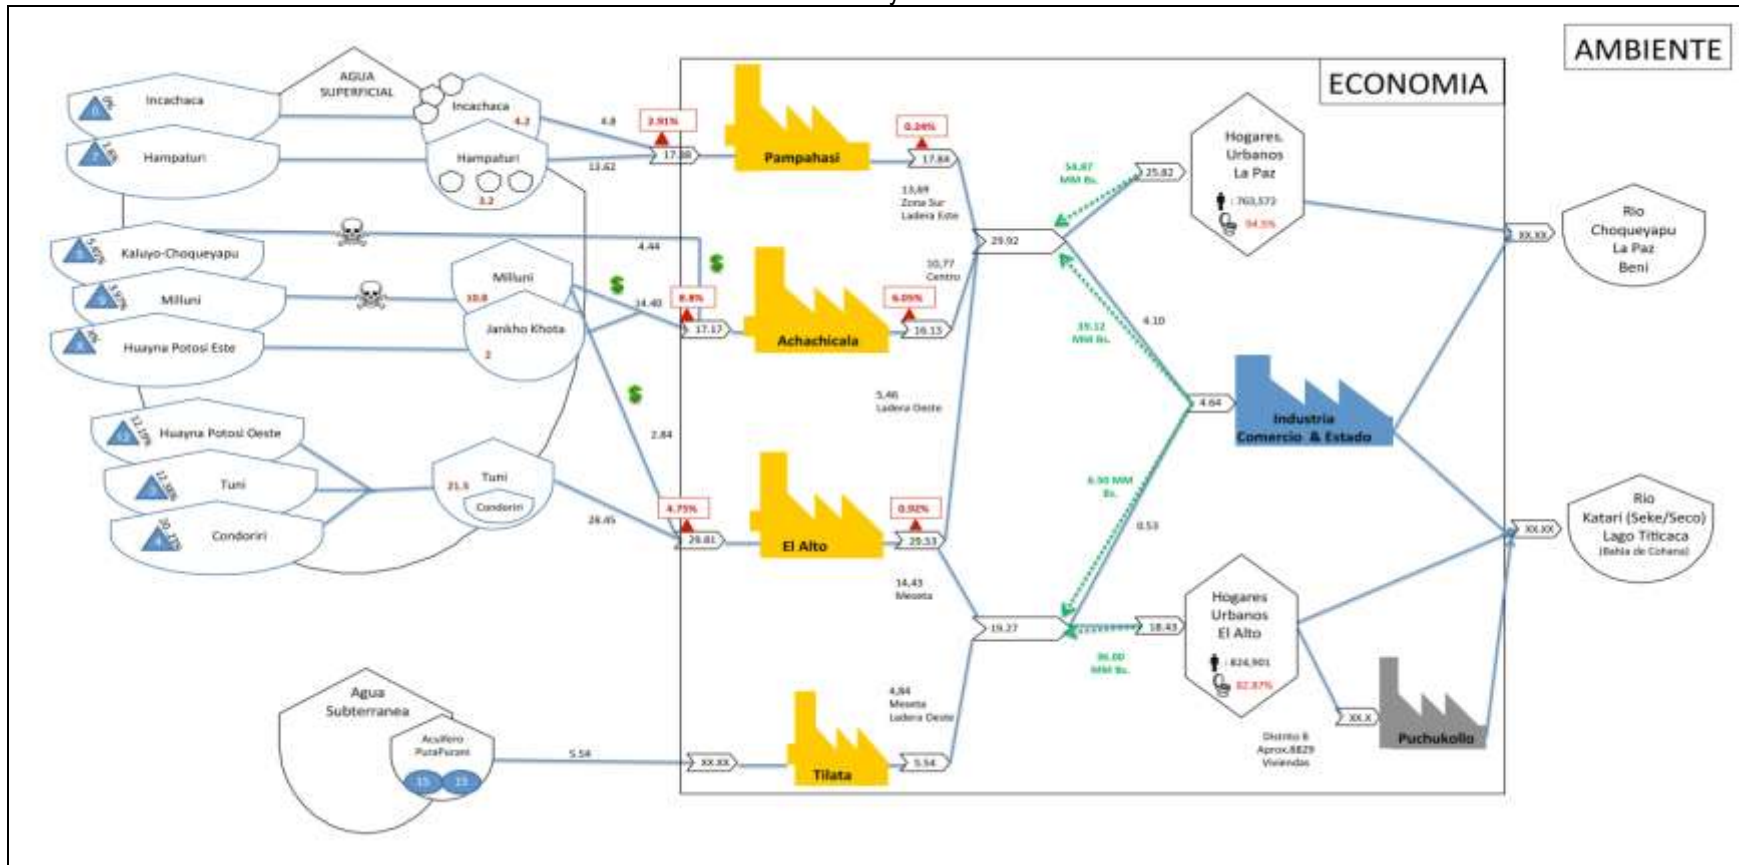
AMBIENTE

ECONOMIA

AGUA SUPERFICIAL

Incachaca

Hampaturi

Incachaca 4.2

Hampaturi 3.2

Kaluyo-Choqueyapu

Milluni

Huayna Potosi Este

Milluni 10.8

Jankho Khota 2

Huayna Potosi Oeste

Tuni

Condoriri

Tuni 21.5

Condoriri

4.8

13.62

4.44

14.40

2.84

26.45

2.91%

17.38

Pampahasi

0.24%

17.84

13.69 Zona Sur Ladera Este

8.8%

17.17

Achachicala

6.09%

16.13

10.77 Centro

5.46 Ladera Oeste

4.75%

29.81

El Alto

0.92%

29.53

14.43 Meseta

29.92

19.27

54.87 MM Bs.

25.82

Hogares Urbanos La Paz

: 760,573

94.5%

39.12 MM Bs.

4.10

4.64

Industria Comercio & Estado

6.50 MM Bs.

0.53

36.00 MM Bs.

18.43

Hogares Urbanos El Alto

: 824,901

82.87%

XX.XX

Rio Choqueyapu La Paz Beni

XX.XX

Rio Katari (Seke/Seco) Lago Titicaca (Bahía de Cohana)

XX.X

Puchukollo

Distrito 8 Aprox.8829 Viviendas

Agua Subterranea

Acuifero PurePurani

15 15

5.54

XX.XX

Tilata

5.54

4.84 Meseta Ladera Oeste